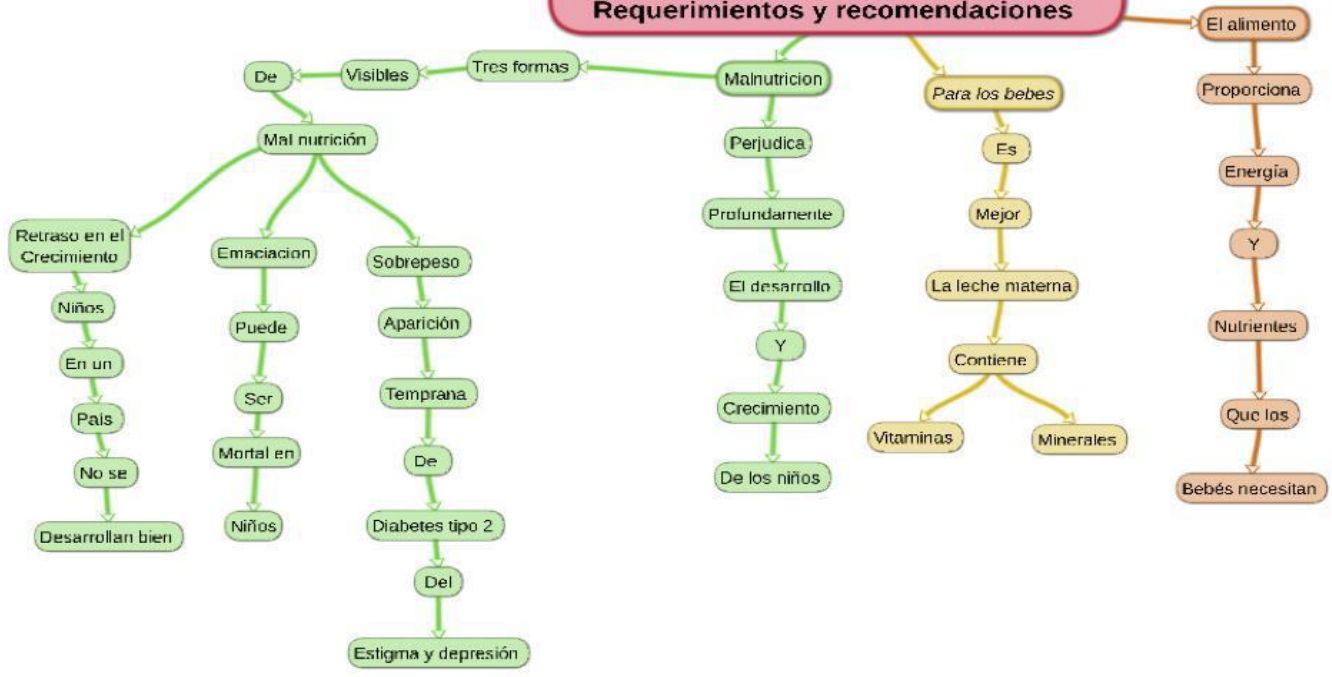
Requerimientos y recomendaciones

Malnutricion
Tres formas
Visibles
De
Mal nutrición
Retraso en el Crecimiento
Niños
En un
Pais
No se
Desarrollan bien
Emaciacion
Puede
Ser
Mortal en
Niños
Sobrepeso
Aparición
Temprana
De
Diabetes tipo 2
Del
Estigma y depresión

Perjudica
Profundamente
El desarrollo
Y
Crecimiento
De los niños

Para los bebes
Es
Mejor
La leche materna
Contiene
Vitaminas
Minerales

El alimento
Proporciona
Energía
Y
Nutrientes
Que los
Bebés necesitan